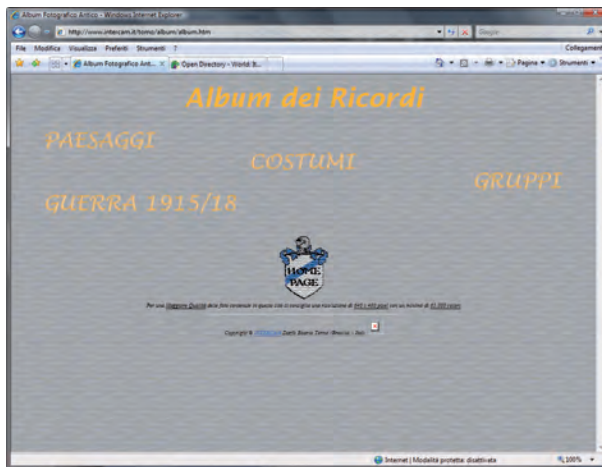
Album Fotografico Antico - Windows Internet Explorer

http://www.intecam.it/tomo/album/album.htm

Google

File Modifica Visualizza Preferiti Strumenti ?

Collegamenti

Album Fotografico Ant...

Open Directory - World: It...

Pagina ▾ Strumenti ▾

Album dei Ricordi

PAESAGGI

COSTUMI

GRUPPI

GUERRA 1915/18

HOME PAGE

Per una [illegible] delle foto contenute in questo sito si consiglia una risoluzione di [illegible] pixel con un minimo di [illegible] colori

Copyright © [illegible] Darfo Boario Terme (Brescia) - Italy

Internet | Modalità protetta: disattivata

100%